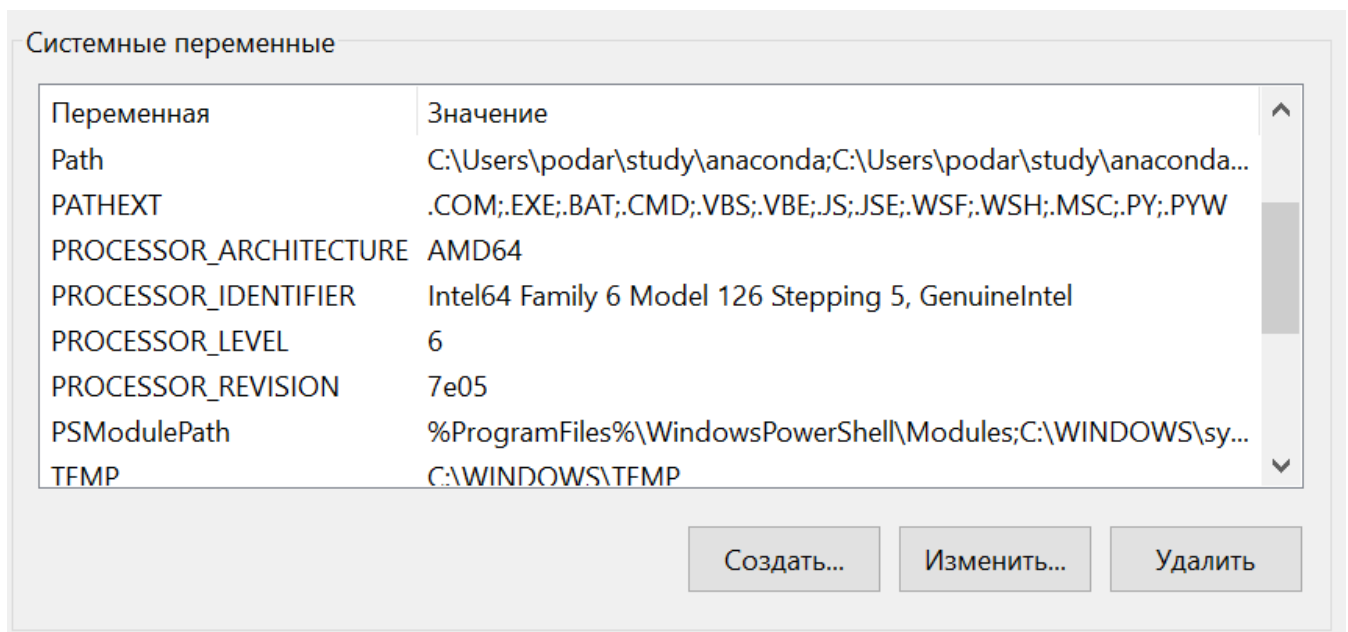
Системные переменные

| Переменная | Значение |
|---|---|
| Path | C:\Users\podar\study\anaconda;C:\Users\podar\study\anaconda... |
| PATHEXT | .COM;.EXE;.BAT;.CMD;.VBS;.VBE;.JS;.JSE;.WSF;.WSH;.MSC;.PY;.PYW |
| PROCESSOR_ARCHITECTURE | AMD64 |
| PROCESSOR_IDENTIFIER | Intel64 Family 6 Model 126 Stepping 5, GenuineIntel |
| PROCESSOR_LEVEL | 6 |
| PROCESSOR_REVISION | 7e05 |
| PSModulePath | %ProgramFiles%\WindowsPowerShell\Modules;C:\WINDOWS\sy... |
| TEMP | C:\WINDOWS\TEMP |

Создать... Изменить... Удалить